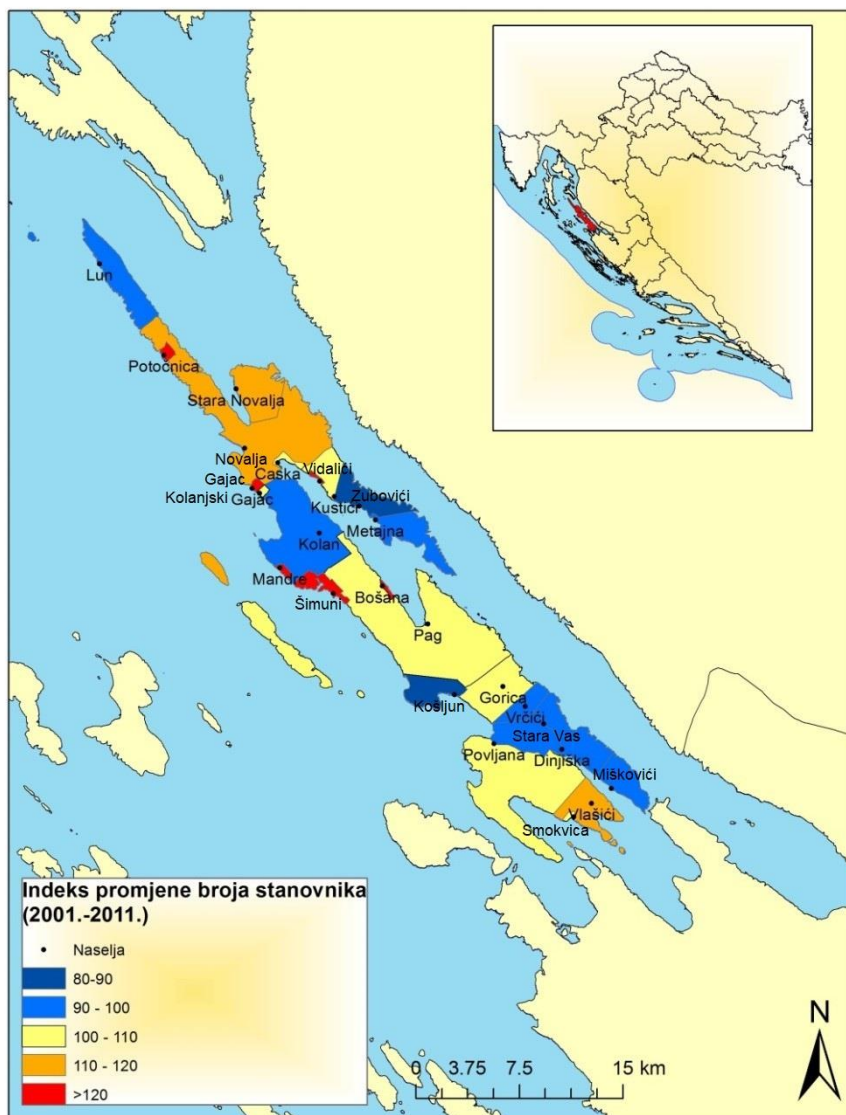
Lun
Potočnica
Stara Novalja
Novalja
Gajac
Caska
Vidalići
Kolanjski Gajac
Zubovići
Kustići
Metajna
Kolan
Mandre
Šimuni
Bošana
Pag
Košljun
Gorica
Vrčići
Stara Vas
Povljana
Dinjiška
Miškovići
Vlašići
Smokvica

Indeks promjene broja stanovnika (2001.-2011.)
Naselja
80-90
90 - 100
100 - 110
110 - 120
>120

0 3.75 7.5 15 km
N